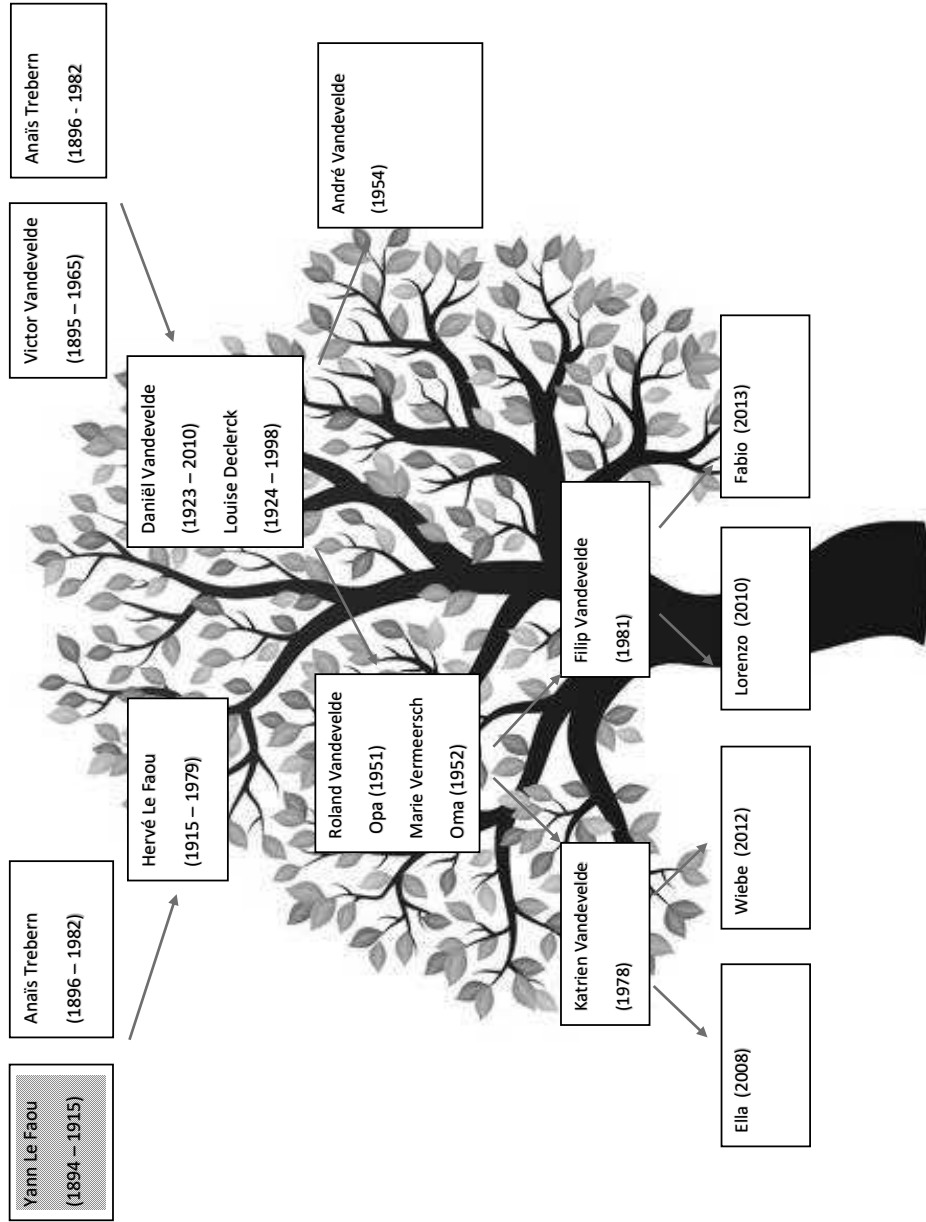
Anaïs Trebern
(1896 - 1982)

Victor Vandevelde
(1895 – 1965)

André Vandevelde
(1954)

Daniël Vandevelde
(1923 – 2010)
Louise Declerck
(1924 – 1998)

Fabio (2013)

Filip Vandevelde
(1981)

Lorenzo (2010)

Roland Vandevelde
Opa (1951)
Marie Vermeersch
Oma (1952)

Hervé Le Faou
(1915 – 1979)

Wiebe (2012)

Katrien Vandevelde
(1978)

Anaïs Trebern
(1896 – 1982)

Ella (2008)

Yann Le Faou
(1894 – 1915)